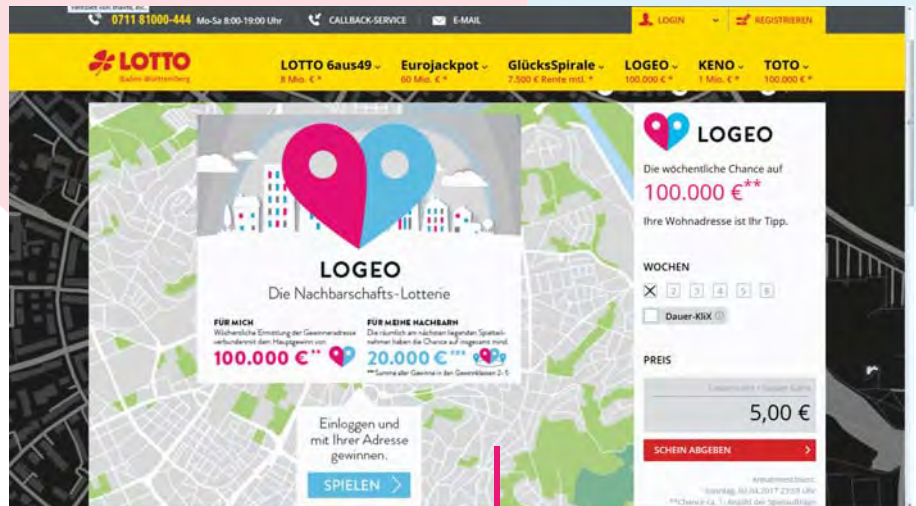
0711 81000-444 Mo-Sa 8:00-19:00 Uhr CALLBACK-SERVICE E-MAIL LOGIN REGISTRIEREN

LOTTO Baden-Württemberg

LOTTO 6aus49 8 Mio. € * Eurojackpot 60 Mio. € * GlücksSpirale 7.500 € Rente mtl. * LOGEO 100.000 € * KENO 1 Mio. € * TOTO 100.000 € *

LOGEO
Die Nachbarschafts-Lotterie

FÜR MICH
Wöchentliche Ermittlung der Gewinneradresse verbunden mit dem Hauptgewinn von
100.000 €**

FÜR MEINE NACHBARN
Die räumlich am nächsten liegenden Spielteilnehmer haben die Chance auf insgesamt mind.
20.000 €***
***Summe aller Gewinne in den Gewinnklassen 2-5

Einloggen und mit Ihrer Adresse gewinnen.

SPIELEN

LOGEO

Die wöchentliche Chance auf
100.000 €**
Ihre Wohnadresse ist Ihr Tipp.

WOCHEN
1 2 3 4 5 6
Dauer-KliX

PREIS
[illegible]
5,00 €

SCHEIN ABGEBEN

Annahmeschluss:
Sonntag, 02.04.2017 23:59 Uhr
**Chance ca. 1: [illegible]